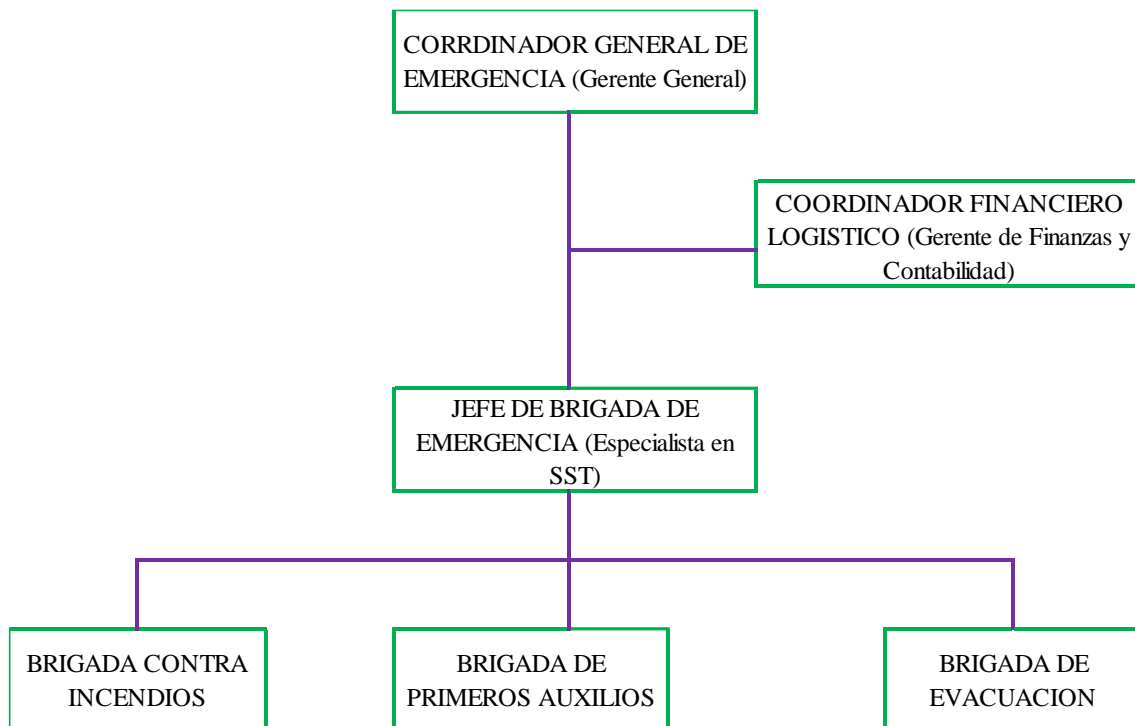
CORRDINADOR GENERAL DE EMERGENCIA (Gerente General)

COORDINADOR FINANCIERO LOGISTICO (Gerente de Finanzas y Contabilidad)

JEFE DE BRIGADA DE EMERGENCIA (Especialista en SST)

BRIGADA CONTRA INCENDIOS

BRIGADA DE PRIMEROS AUXILIOS

BRIGADA DE EVACUACION